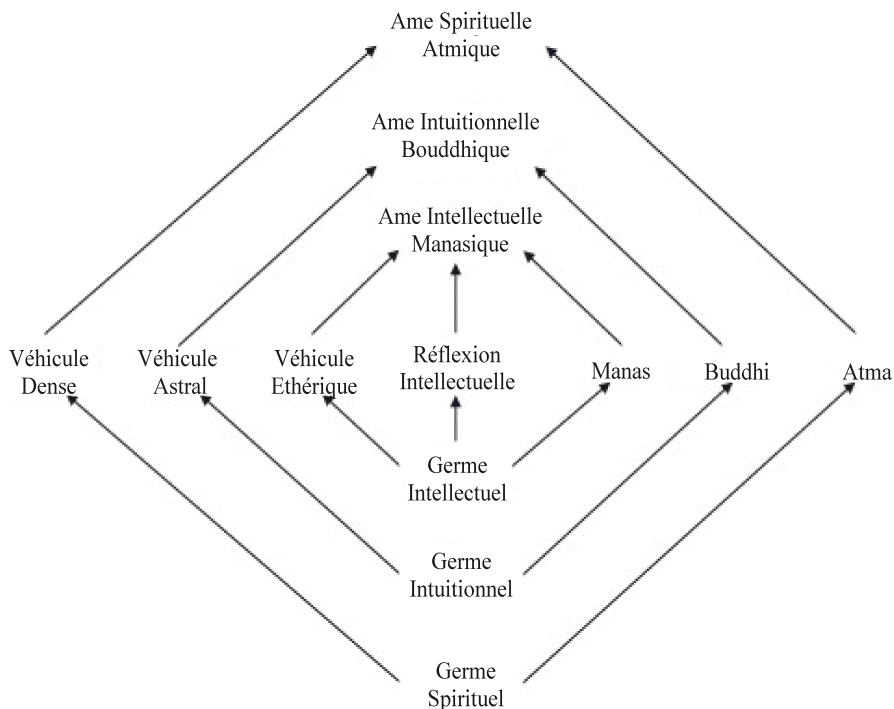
Ame Spirituelle
Atmique

Ame Intuitionnelle
Bouddhique

Ame Intellectuelle
Manasique

Véhicule
Dense

Véhicule
Astral

Véhicule
Ethérique

Réflexion
Intellectuelle

Manas

Buddhi

Atma

Germe
Intellectuel

Germe
Intuitionnel

Germe
Spirituel